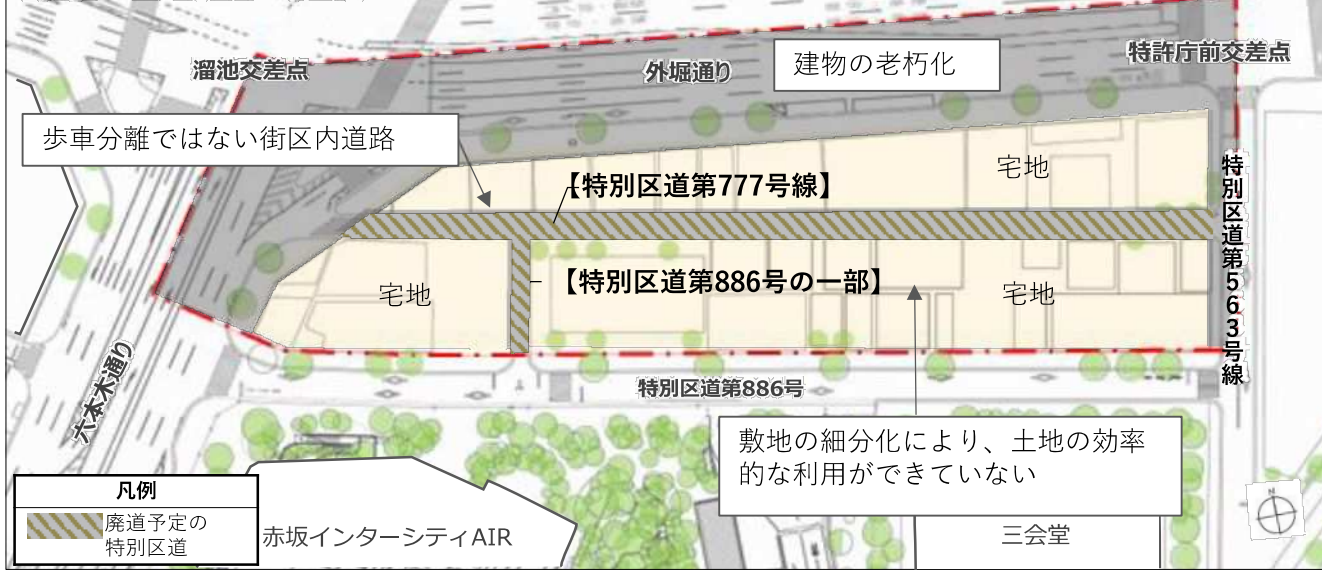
溜池交差点

外堀通り

建物の老朽化

特許庁前交差点

歩車分離ではない街区内道路

宅地

【特別区道第777号線】

特別区道第563号線

宅地

【特別区道第886号の一部】

宅地

六本木通り

特別区道第886号

敷地の細分化により、土地の効率的な利用ができていない

凡例

廃道予定の特別区道

赤坂インターシティAIR

三会堂